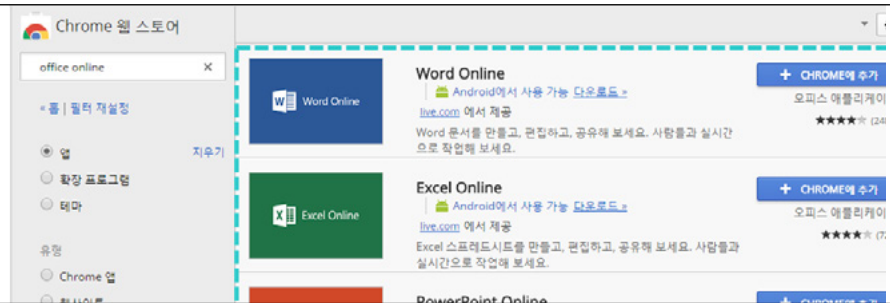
Chrome 웹 스토어

office online ×

« 홈 | 필터 재설정

앱 지우기

확장 프로그램

테마

유형

Chrome 앱

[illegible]

Word Online

Word Online

Android에서 사용 가능 다운로드 »

live.com 에서 제공

Word 문서를 만들고, 편집하고, 공유해 보세요. 사람들과 실시간으로 작업해 보세요.

+ CHROME에 추가

오피스 애플리케이

(24

Excel Online

Excel Online

Android에서 사용 가능 다운로드 »

live.com 에서 제공

Excel 스프레드시트를 만들고, 편집하고, 공유해 보세요. 사람들과 실시간으로 작업해 보세요.

+ CHROME에 추가

오피스 애플리케이

(7

PowerPoint Online

+ CHROME에 추가